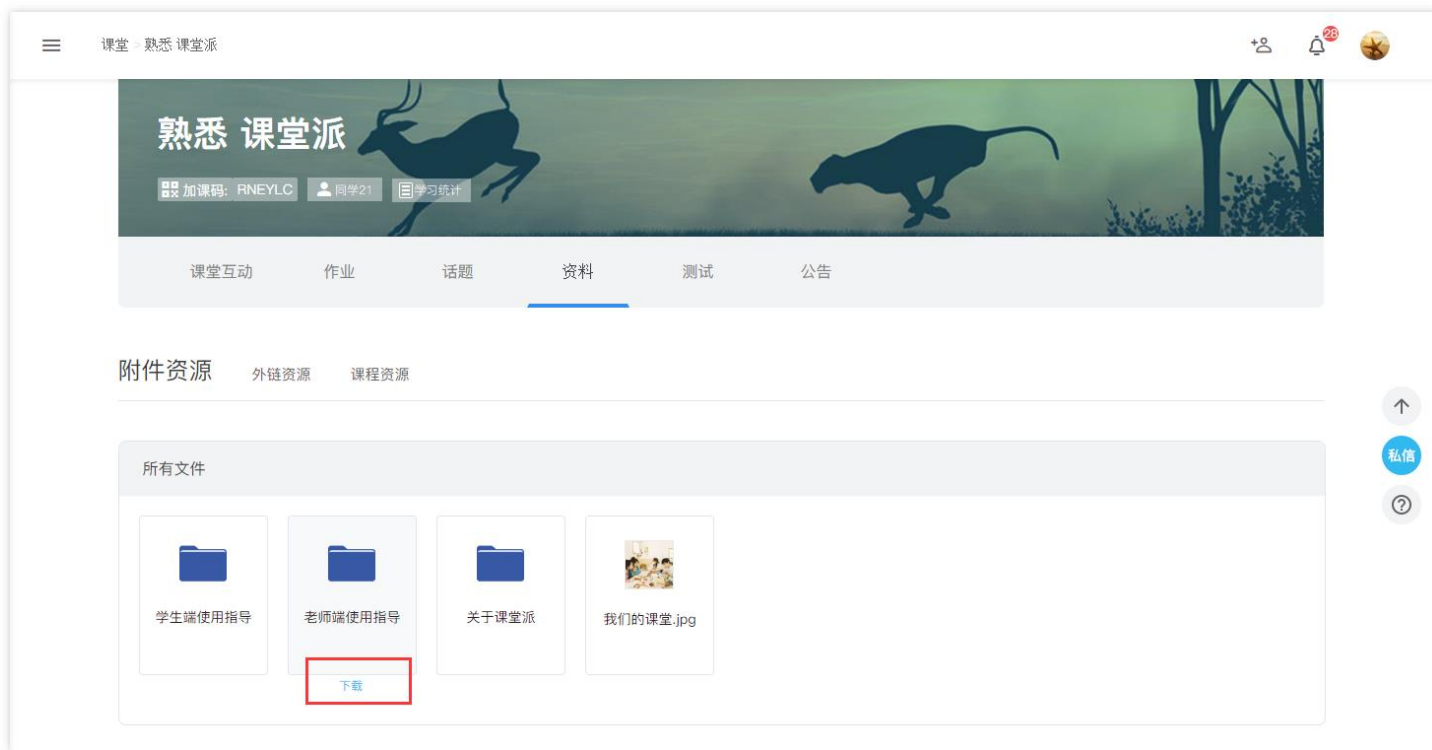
课堂 › 熟悉 课堂派

28

熟悉 课堂派

加课码: RNEYLC 同学21 学习统计

课堂互动 作业 话题 资料 测试 公告

附件资源 外链资源 课程资源

所有文件

学生端使用指导

老师端使用指导

下载

关于课堂派

我们的课堂.jpg

私信